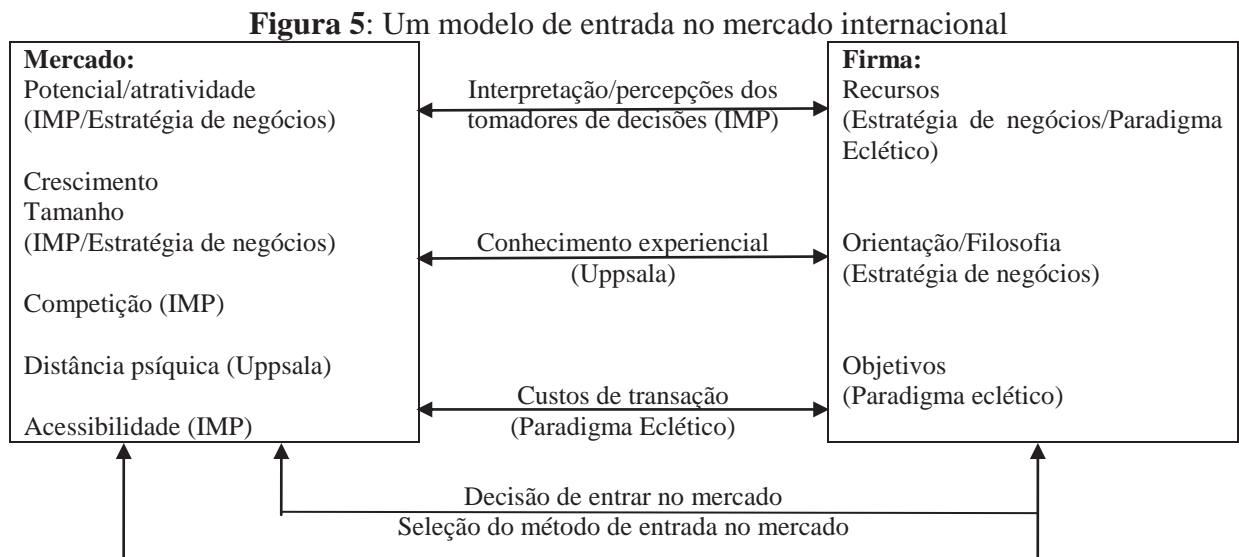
**Figura 5**: Um modelo de entrada no mercado internacional

**Mercado:**
Potencial/atratividade
(IMP/Estratégia de negócios)

Crescimento
Tamanho
(IMP/Estratégia de negócios)

Competição (IMP)

Distância psíquica (Uppsala)

Acessibilidade (IMP)

Interpretação/percepções dos tomadores de decisões (IMP)

Conhecimento experiencial (Uppsala)

Custos de transação (Paradigma Eclético)

**Firma:**
Recursos
(Estratégia de negócios/Paradigma Eclético)

Orientação/Filosofia
(Estratégia de negócios)

Objetivos
(Paradigma eclético)

Decisão de entrar no mercado
Seleção do método de entrada no mercado